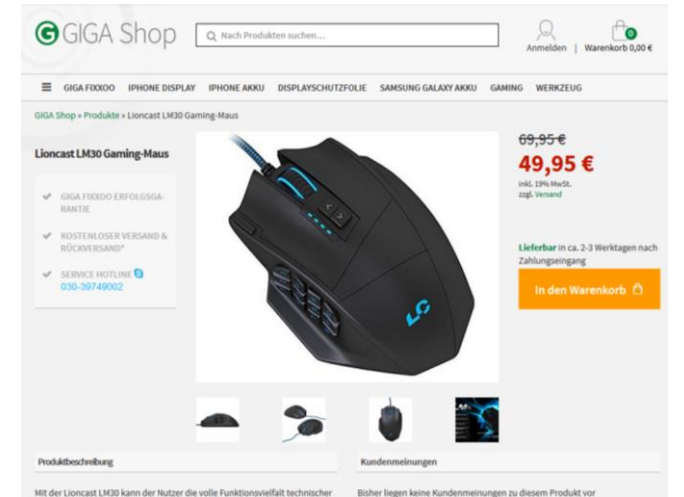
GIGA Shop

Nach Produkten suchen...

Anmelden | Warenkorb 0,00 €

0

GIGA FIXXOO IPHONE DISPLAY IPHONE AKKU DISPLAYSCHUTZFOLIE SAMSUNG GALAXY AKKU GAMING WERKZEUG

GIGA Shop » Produkte » Lioncast LM30 Gaming-Maus

Lioncast LM30 Gaming-Maus

GIGA FIXXOO ERFOLGSGARANTIE

KOSTENLOSER VERSAND & RÜCKVERSAND*

SERVICE HOTLINE 030-39749002

69,95 €

49,95 €

inkl. 19% MwSt. zzgl. Versand

Lieferbar in ca. 2-3 Werktagen nach Zahlungseingang

In den Warenkorb

Produktbeschreibung

Kundenmeinungen

Mit der Lioncast LM30 kann der Nutzer die volle Funktionsvielfalt technischer

Bisher liegen keine Kundenmeinungen zu diesem Produkt vor